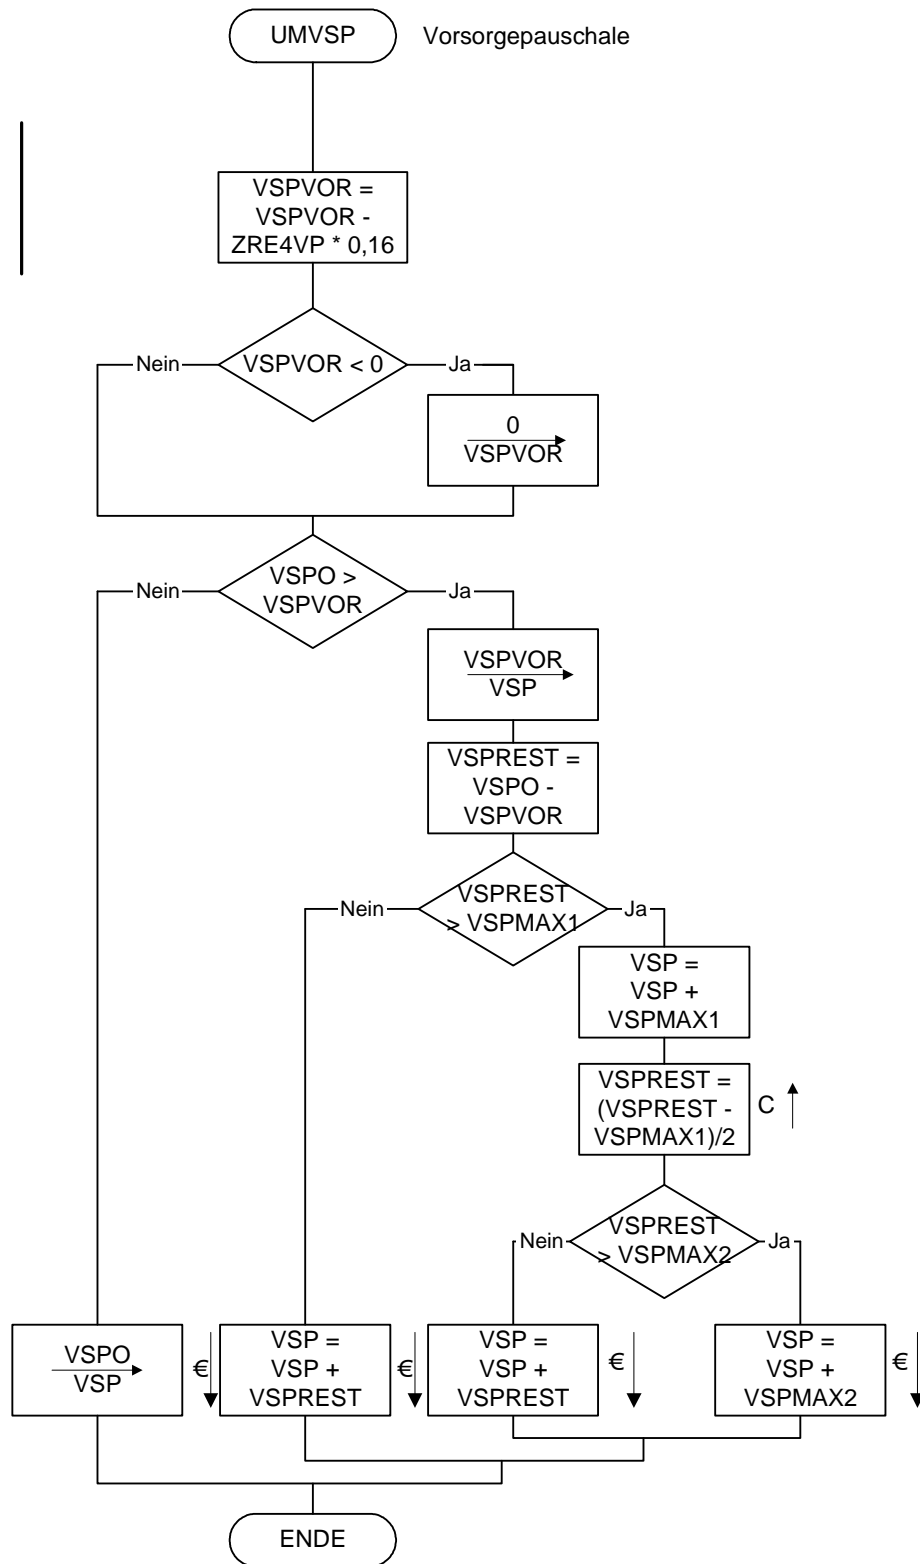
UMVSP

Vorsorgepauschale

VSPVOR = VSPVOR - ZRE4VP * 0,16

Nein VSPVOR < 0 Ja

0
VSPVOR

Nein VSPO > VSPVOR Ja

VSPVOR
VSP

VSPREST = VSPO - VSPVOR

Nein VSPREST > VSPMAX1 Ja

VSP = VSP + VSPMAX1

VSPREST = (VSPREST - VSPMAX1)/2

C

Nein VSPREST > VSPMAX2 Ja

VSPO
VSP

€

VSP = VSP + VSPREST

€

VSP = VSP + VSPREST

€

VSP = VSP + VSPMAX2

€

ENDE